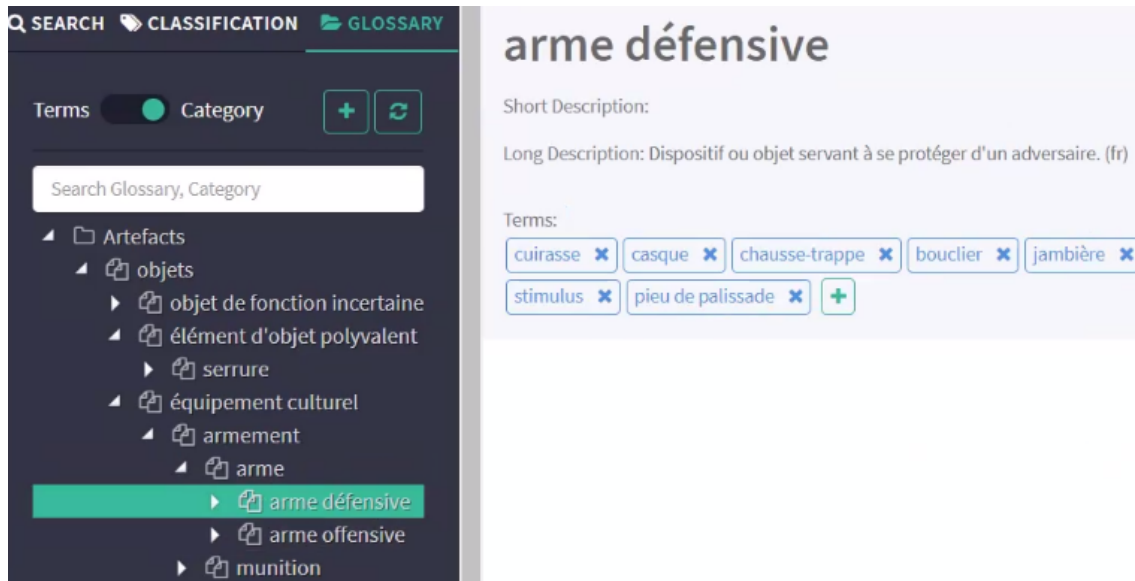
SEARCH CLASSIFICATION GLOSSARY

Terms Category

Search Glossary, Category

Artefacts
objets
objet de fonction incertaine
élément d'objet polyvalent
serrure
équipement culturel
armement
arme
arme défensive
arme offensive
munition

arme défensive

Short Description:

Long Description: Dispositif ou objet servant à se protéger d'un adversaire. (fr)

Terms:
cuirasse casque chausse-trappe bouclier jambière stimulus pieu de palissade